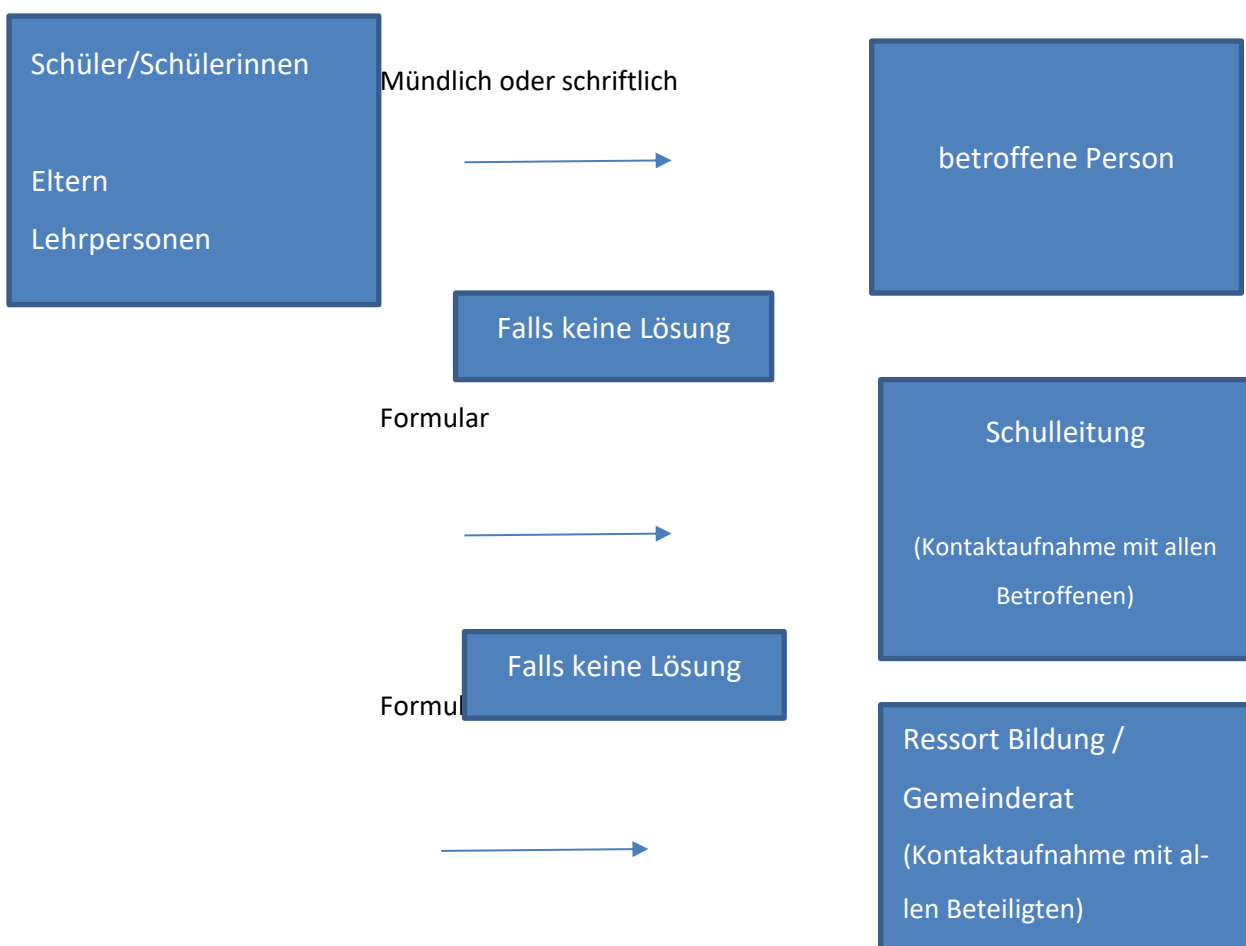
Schüler/Schülerinnen

Eltern

Lehrpersonen

Mündlich oder schriftlich

betroffene Person

Falls keine Lösung

Formular

Schulleitung

(Kontaktaufnahme mit allen Betroffenen)

Falls keine Lösung

Formul

Ressort Bildung / Gemeinderat

(Kontaktaufnahme mit allen Beteiligten)